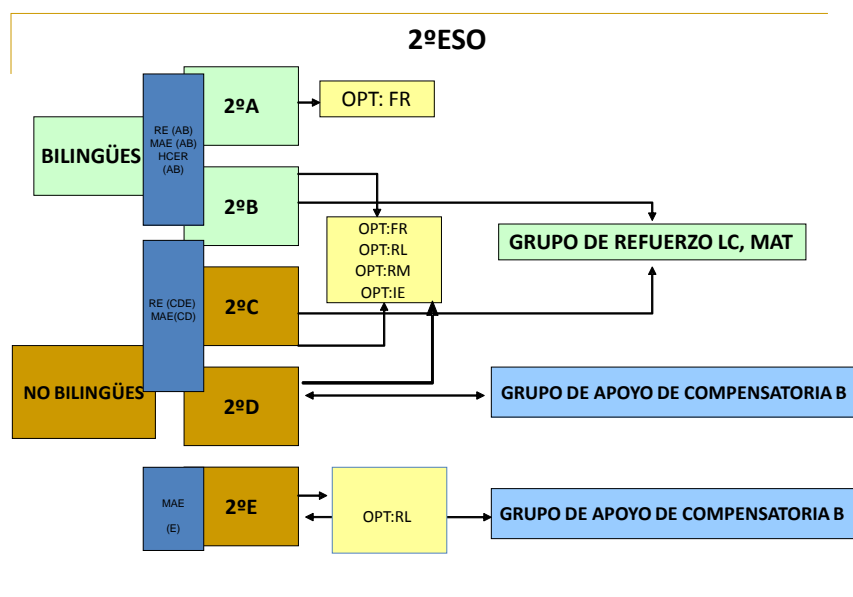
2ºESO

BILINGÜES

RE (AB)
MAE (AB)
HCER
(AB)

2ºA

OPT: FR

2ºB

OPT:FR
OPT:RL
OPT:RM
OPT:IE

GRUPO DE REFUERZO LC, MAT

RE (CDE)
MAE(CD)

2ºC

NO BILINGÜES

2ºD

GRUPO DE APOYO DE COMPENSATORIA B

MAE
(E)

2ºE

OPT:RL

GRUPO DE APOYO DE COMPENSATORIA B